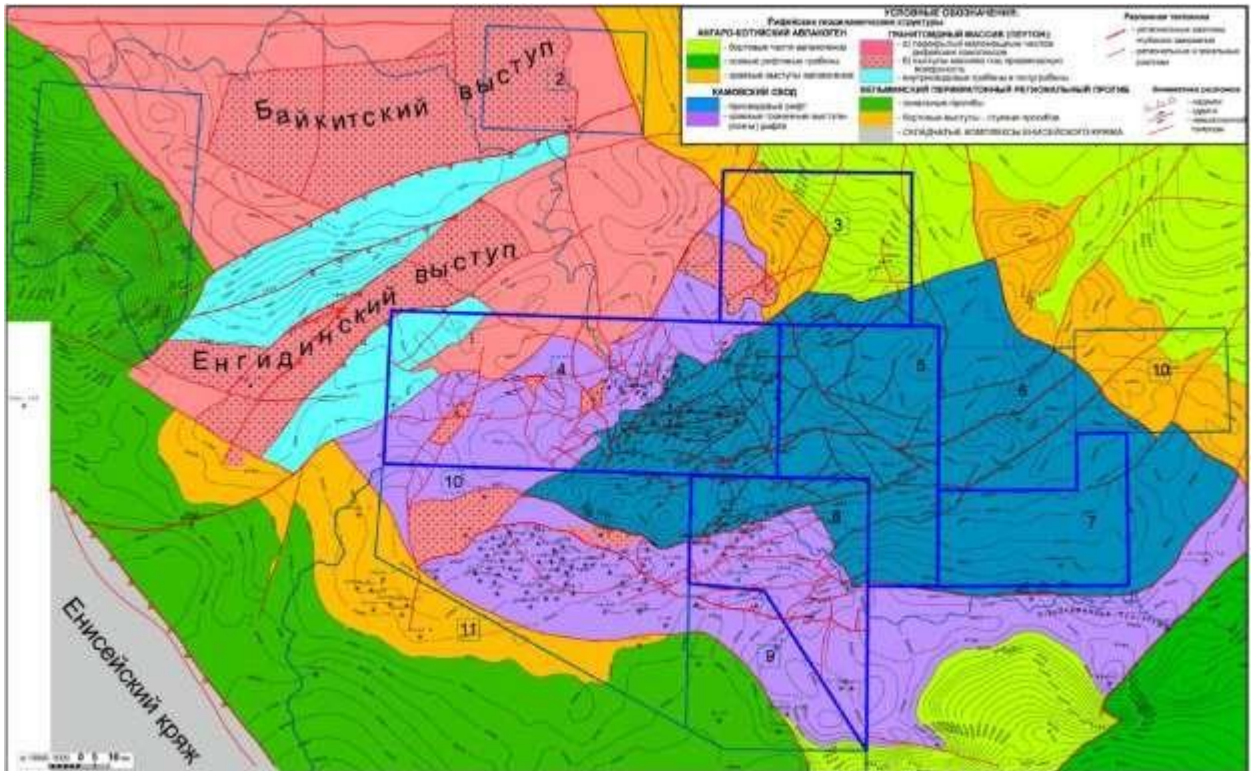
УСЛОВНЫЕ ОБОЗНАЧЕНИЯ:
Рифейские геодинамические структуры

АНГАРО-КОТУЙСКИЙ АВЛАКОГЕН
- бортовые части авлакогена
- осевые рифтовые грабены
- краевые выступы авлакогена

ГРАНИТОИДНЫЙ МАССИВ (ПЛУТОН)
а) периферийные малоподнятые части рифейских комплексов
б) выступы массива под проявленной ...
- внутриплутонные грабены и полуграбены

КАМОВСКИЙ СВОД
- приподнятый рифт
- краевые (прилегающие выступы) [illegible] рифта

БЕГЬМИНСКИЙ ПЕРИКРАТОННЫЙ РЕГИОНАЛЬНЫЙ ПРОГИБ
- локальные прогибы
- бортовые выступы – ступени прогибов
- СКЛАДЧАТЫЕ КОМПЛЕКСЫ ЕНИСЕЙСКОГО КРЯЖА

Разломная тектоника
- региональные разломы
- глубинные разломы
- региональные и локальные разломы

Элементы разломов
- надвиги
- сдвиги
- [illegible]
- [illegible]

Байкитский выступ
Енгидинский выступ
Енисейский кряж

2
3
4
5
6
7
8
9
10
10
11
1
0 5 10 км